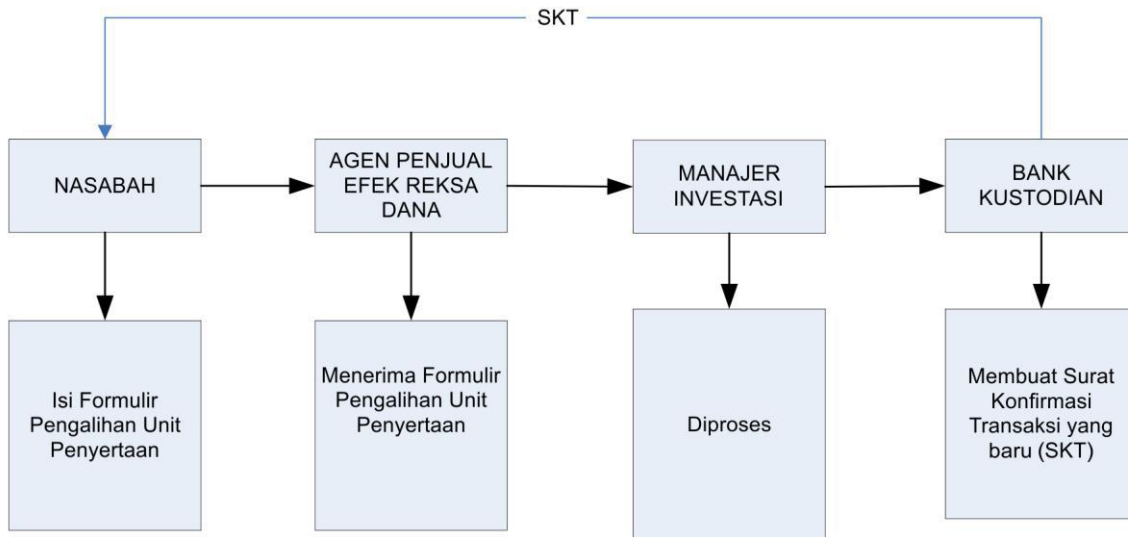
SKT

NASABAH

AGEN PENJUAL EFEK REKSA DANA

MANAJER INVESTASI

BANK KUSTODIAN

Isi Formulir Pengalihan Unit Penyertaan

Menerima Formulir Pengalihan Unit Penyertaan

Diproses

Membuat Surat Konfirmasi Transaksi yang baru (SKT)